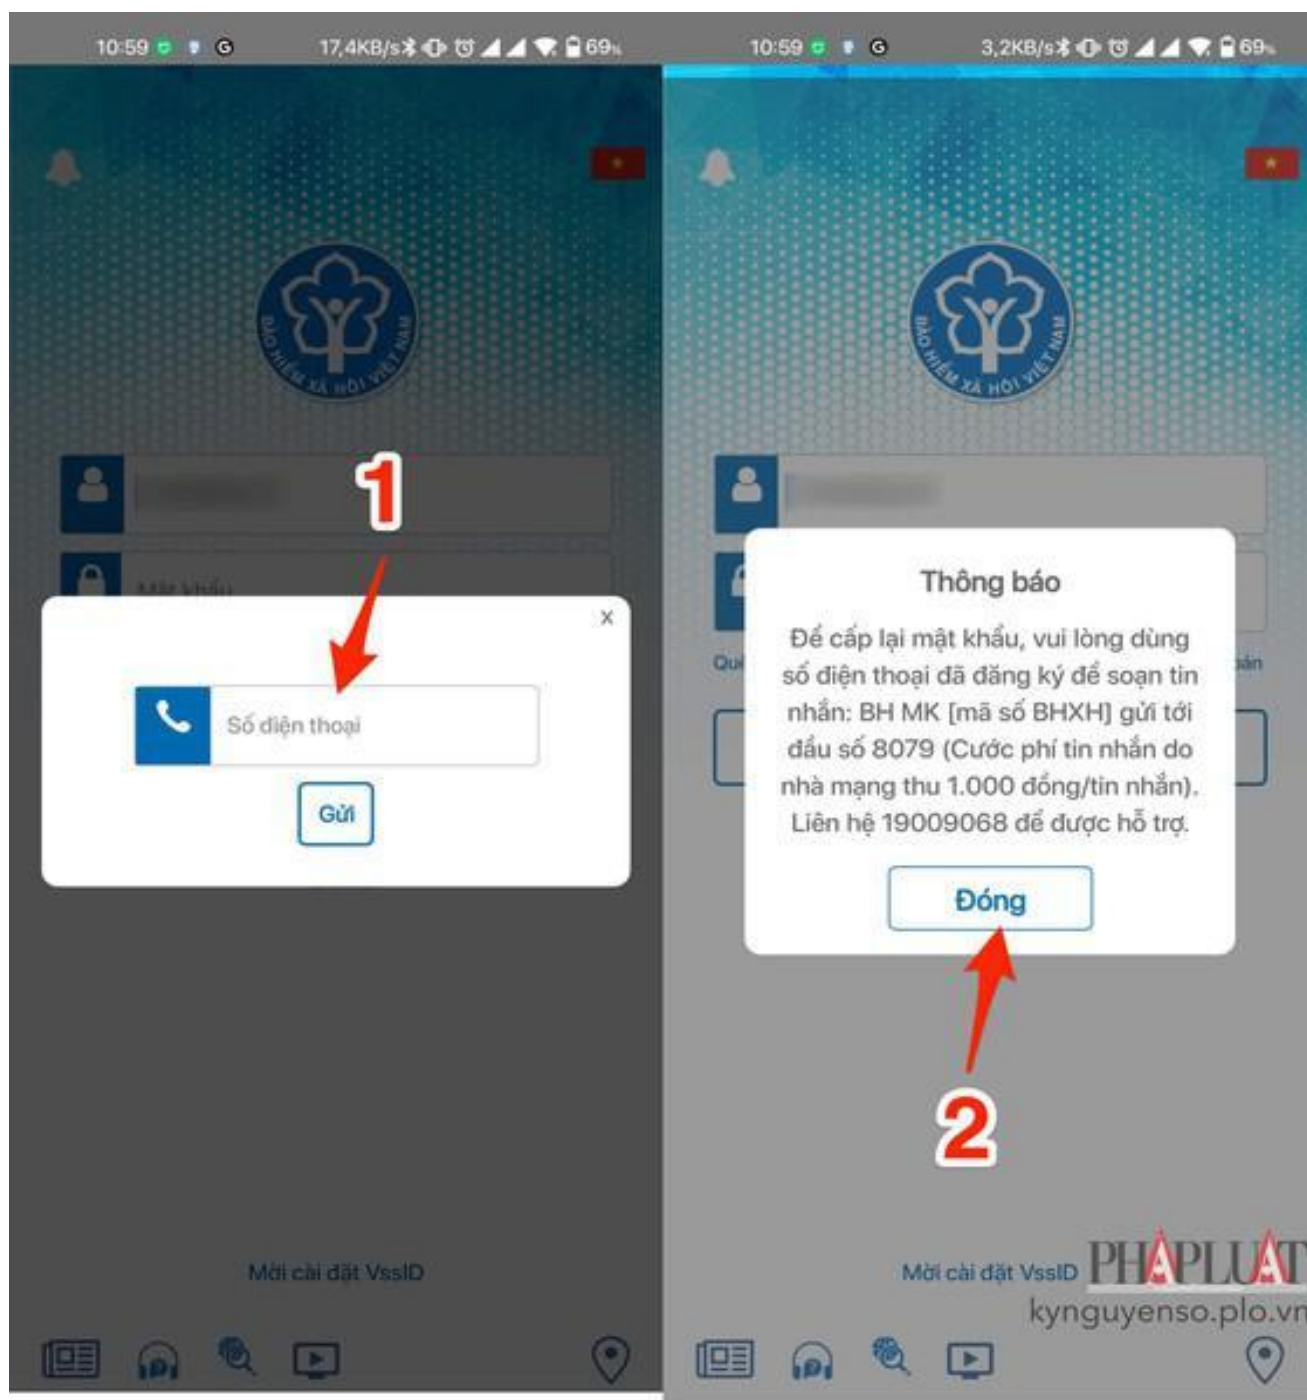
10:59 17,4KB/s 69%

BẢO HIỂM XÃ HỘI VIỆT NAM

1

Mật khẩu

×

Số điện thoại

Gửi

Mời cài đặt VssID

10:59 3,2KB/s 69%

BẢO HIỂM XÃ HỘI VIỆT NAM

Qu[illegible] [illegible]ản

Thông báo

Để cấp lại mật khẩu, vui lòng dùng số điện thoại đã đăng ký để soạn tin nhắn: BH MK [mã số BHXH] gửi tới đầu số 8079 (Cước phí tin nhắn do nhà mạng thu 1.000 đồng/tin nhắn). Liên hệ 19009068 để được hỗ trợ.

Đóng

2

Mời cài đặt VssID

PHÁPLUẬT
kynguyenso.plo.vn